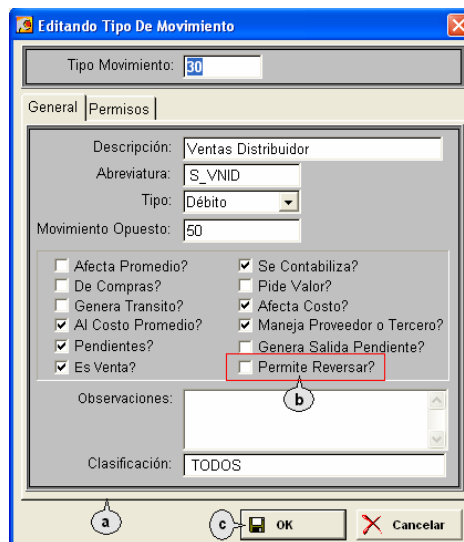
Editando Tipo De Movimiento

Tipo Movimiento: 30

General | Permisos

Descripción: Ventas Distribuidor
Abreviatura: S_VNID
Tipo: Débito
Movimiento Opuesto: 50

Afecta Promedio?
De Compras?
Genera Transito?
Al Costo Promedio?
Pendientes?
Es Venta?

Se Contabiliza?
Pide Valor?
Afecta Costo?
Maneja Proveedor o Tercero?
Genera Salida Pendiente?
Permite Reversar?

b

Observaciones:

Clasificación: TODOS

a

c

OK

Cancelar